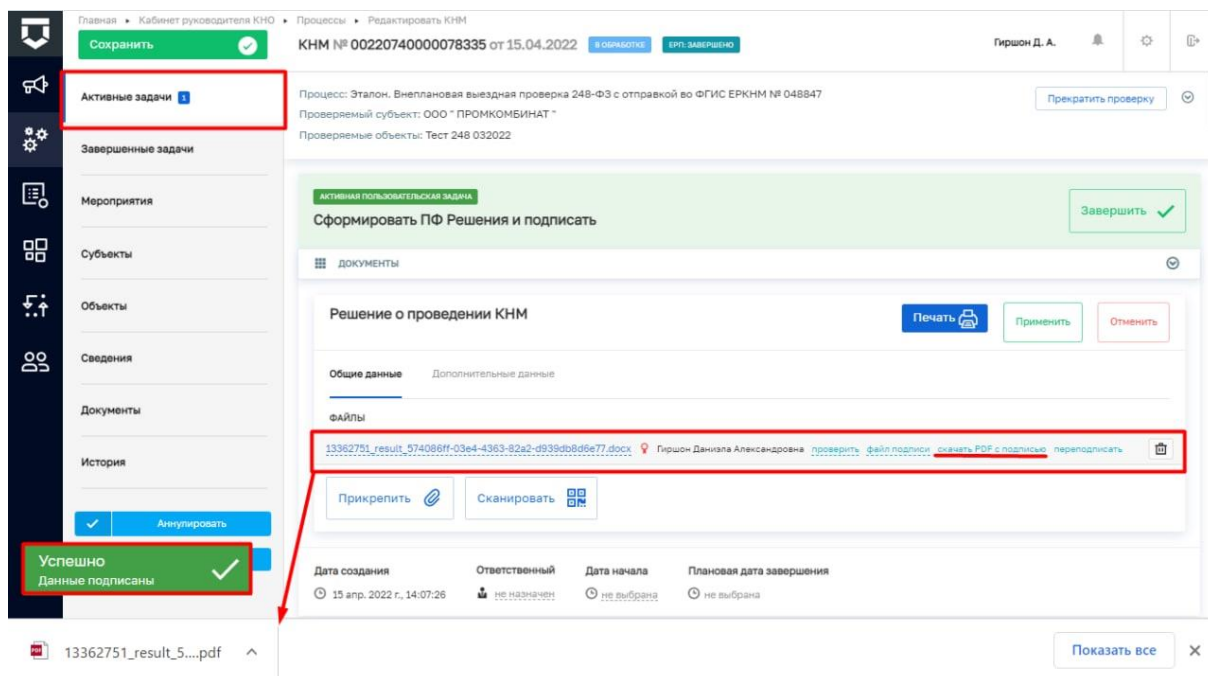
Главная • Кабинет руководителя КНО • Процессы • Редактировать КНМ

Сохранить

КНМ № 00220740000078335 от 15.04.2022 В ОБРАБОТКЕ ЕРП: ЗАВЕРШЕНО

Гиршон Д. А.

Активные задачи 1

Завершенные задачи

Мероприятия

Субъекты

Объекты

Сведения

Документы

История

Аннулировать

Процесс: Эталон. Внеплановая выездная проверка 248-ФЗ с отправкой во ФГИС ЕРКНМ № 048847
Проверяемый субъект: ООО " ПРОМКОМБИНАТ "
Проверяемые объекты: Тест 248 032022

Прекратить проверку

АКТИВНАЯ ПОЛЬЗОВАТЕЛЬСКАЯ ЗАДАЧА
Сформировать ПФ Решения и подписать

Завершить

ДОКУМЕНТЫ

Решение о проведении КНМ

Печать

Применить

Отменить

Общие данные Дополнительные данные

ФАЙЛЫ

13362751_result_574086ff-03e4-4363-82a2-d939db8d6e77.docx Гиршон Даниэла Александровна проверить файл подписи скачать PDF с подписью переподписать

Прикрепить

Сканировать

Успешно
Данные подписаны

Дата создания
15 апр. 2022 г., 14:07:26

Ответственный
не назначен

Дата начала
не выбрана

Плановая дата завершения
не выбрана

13362751_result_5....pdf

Показать все